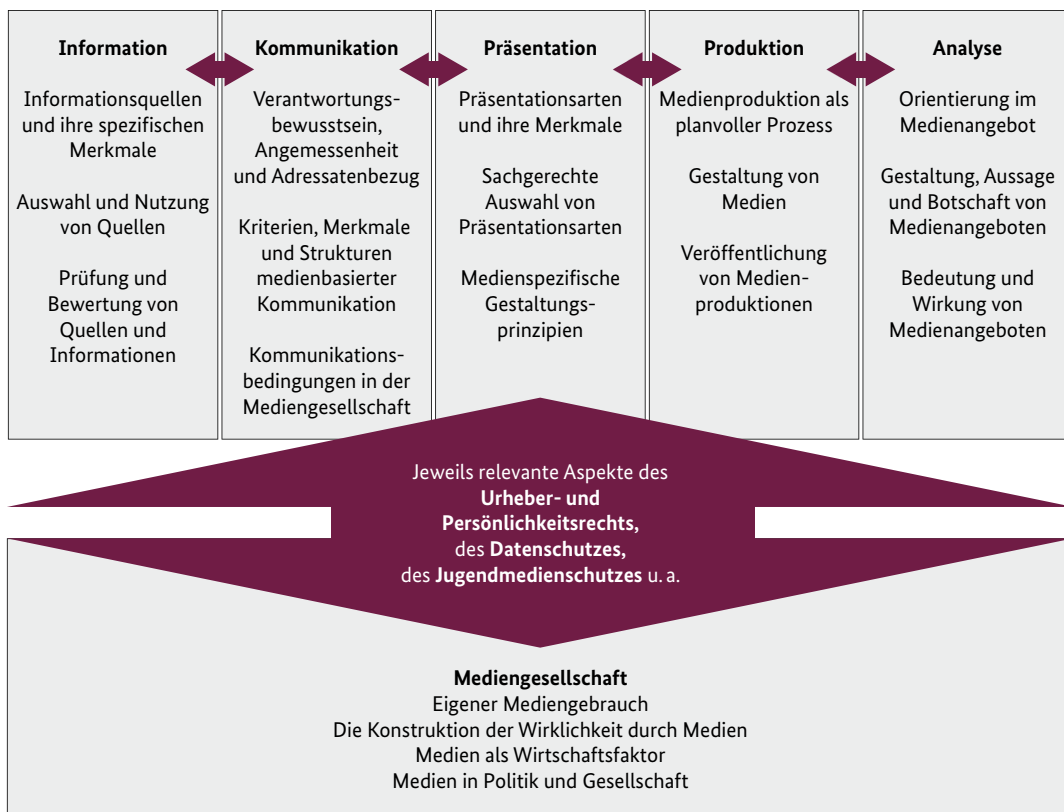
Information

Informationsquellen und ihre spezifischen Merkmale

Auswahl und Nutzung von Quellen

Prüfung und Bewertung von Quellen und Informationen

Kommunikation

Verantwortungsbewusstsein, Angemessenheit und Adressatenbezug

Kriterien, Merkmale und Strukturen medienbasierter Kommunikation

Kommunikationsbedingungen in der Mediengesellschaft

Präsentation

Präsentationsarten und ihre Merkmale

Sachgerechte Auswahl von Präsentationsarten

Medienspezifische Gestaltungsprinzipien

Produktion

Medienproduktion als planvoller Prozess

Gestaltung von Medien

Veröffentlichung von Medienproduktionen

Analyse

Orientierung im Medienangebot

Gestaltung, Aussage und Botschaft von Medienangeboten

Bedeutung und Wirkung von Medienangeboten

Jeweils relevante Aspekte des **Urheber- und Persönlichkeitsrechts,** des **Datenschutzes,** des **Jugendmedienschutzes** u. a.

**Mediengesellschaft**
Eigener Mediengebrauch
Die Konstruktion der Wirklichkeit durch Medien
Medien als Wirtschaftsfaktor
Medien in Politik und Gesellschaft